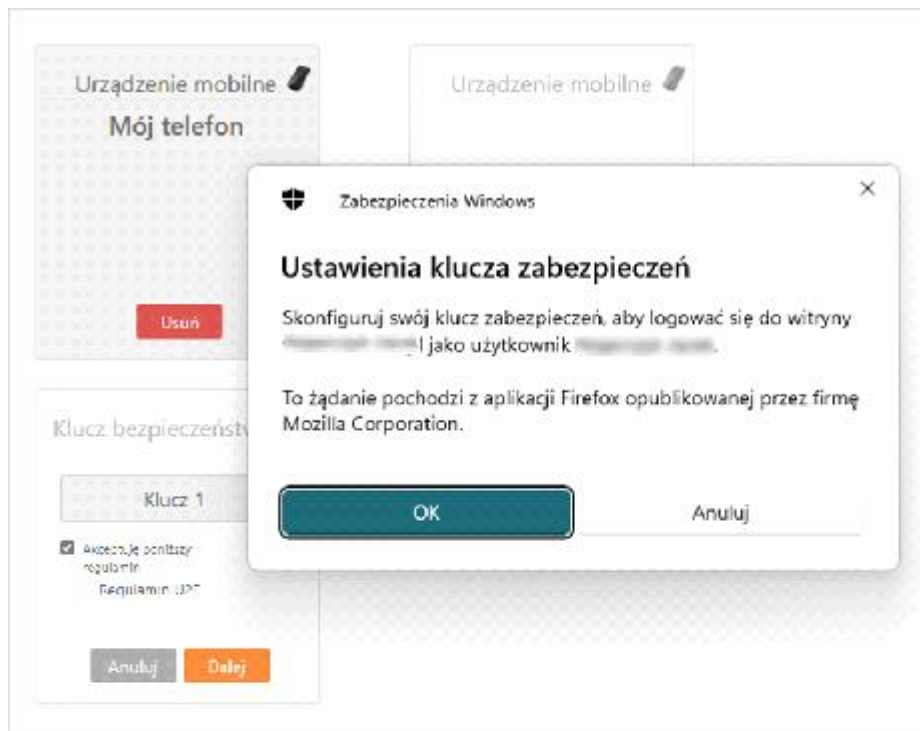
Urządzenie mobilne
Mój telefon

Usuń

Urządzenie mobilne

Klucz bezpieczeństw

Klucz 1

Akceptuję poniższy regulamin

Regulamin U2F

Anuluj Dalej

Zabezpieczenia Windows

×

Ustawienia klucza zabezpieczeń

Skonfiguruj swój klucz zabezpieczeń, aby logować się do witryny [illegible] jako użytkownik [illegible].

To żądanie pochodzi z aplikacji Firefox opublikowanej przez firmę Mozilla Corporation.

OK

Anuluj